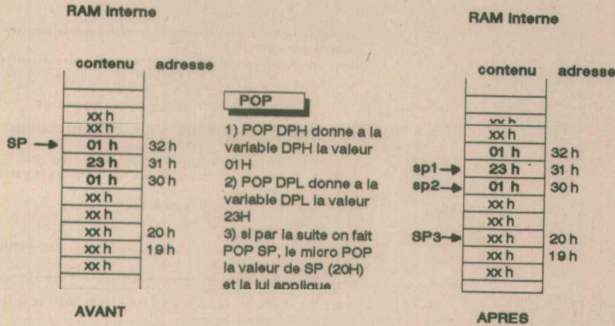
RAM Interne

contenu adresse

| contenu | adresse |
|---|---|
| | |
| xx h | |
| xx h | |
| 01 h | 32 h |
| 23 h | 31 h |
| 01 h | 30 h |
| xx h | |
| xx h | |
| xx h | 20 h |
| xx h | 19 h |
| xx h | |
| | |

SP →

AVANT

POP

1) POP DPH donne a la variable DPH la valeur 01H

2) POP DPL donne a la variable DPL la valeur 23H

3) si par la suite on fait POP SP, le micro POP la valeur de SP (20H) et la lui applique

RAM Interne

| contenu | adresse |
|---|---|
| | |
| xx h | |
| xx h | |
| 01 h | 32 h |
| 23 h | 31 h |
| 01 h | 30 h |
| xx h | |
| xx h | |
| xx h | 20 h |
| xx h | 19 h |
| xx h | |
| | |

sp1→
sp2→
SP3→

APRES